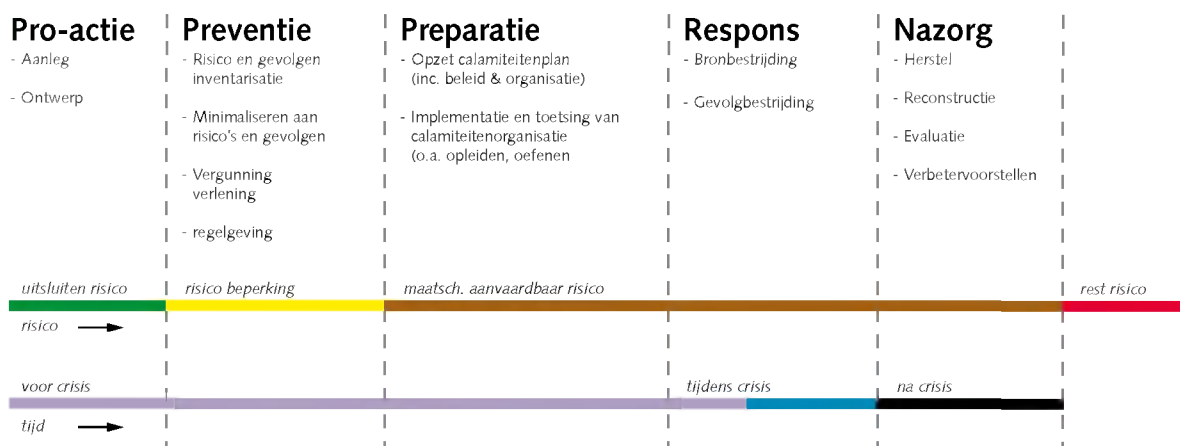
Pro-actie
- Aanleg
- Ontwerp

Preventie
- Risico en gevolgen inventarisatie
- Minimaliseren aan risico's en gevolgen
- Vergunning verlening
- regelgeving

Preparatie
- Opzet calamiteitenplan (inc. beleid & organisatie)
- Implementatie en toetsing van calamiteitenorganisatie (o.a. opleiden, oefenen

Respons
- Bronbestrijding
- Gevolgbestrijding

Nazorg
- Herstel
- Reconstructie
- Evaluatie
- Verbetervoorstellen

uitsluiten risico
risico beperking
maatsch. aanvaardbaar risico
rest risico
risico

voor crisis
tijdens crisis
na crisis
tijd